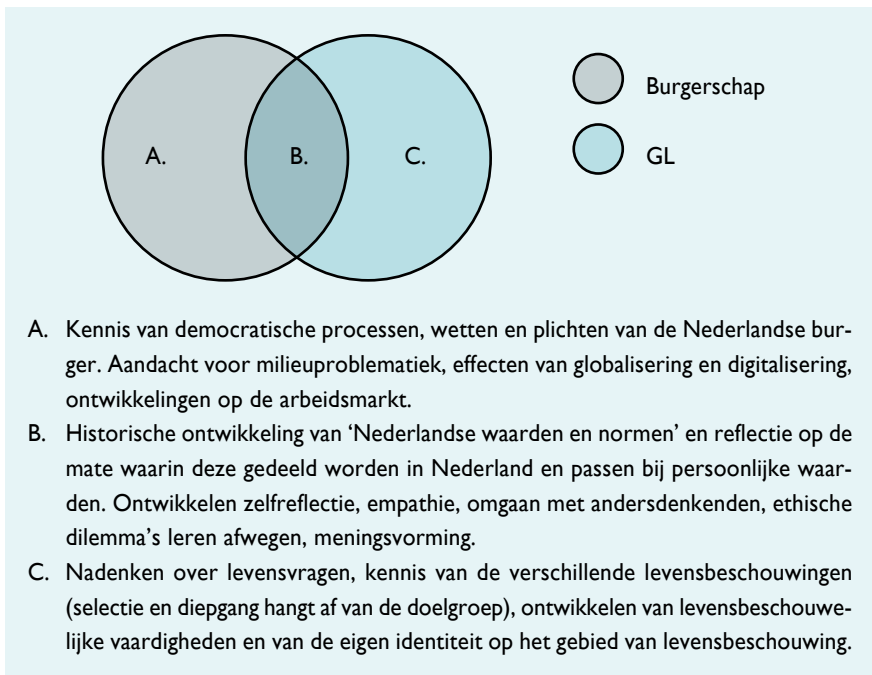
A.

B.

C.

Burgerschap

GL

A. Kennis van democratische processen, wetten en plichten van de Nederlandse burger. Aandacht voor milieuproblematiek, effecten van globalisering en digitalisering, ontwikkelingen op de arbeidsmarkt.

B. Historische ontwikkeling van 'Nederlandse waarden en normen' en reflectie op de mate waarin deze gedeeld worden in Nederland en passen bij persoonlijke waarden. Ontwikkelen zelfreflectie, empathie, omgaan met andersdenkenden, ethische dilemma's leren afwegen, meningsvorming.

C. Nadenken over levensvragen, kennis van de verschillende levensbeschouwingen (selectie en diepgang hangt af van de doelgroep), ontwikkelen van levensbeschouwelijke vaardigheden en van de eigen identiteit op het gebied van levensbeschouwing.